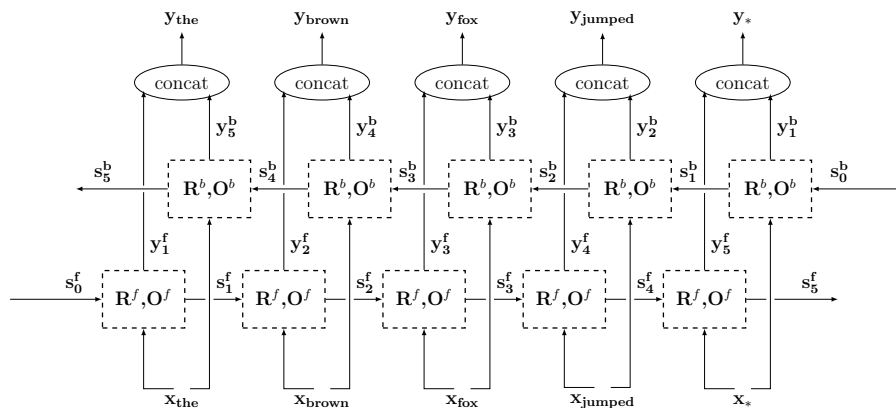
$\mathbf{y_{the}}$ $\mathbf{y_{brown}}$ $\mathbf{y_{fox}}$ $\mathbf{y_{jumped}}$ $\mathbf{y_{*}}$

concat concat concat concat concat

$\mathbf{y_5^b}$ $\mathbf{y_4^b}$ $\mathbf{y_3^b}$ $\mathbf{y_2^b}$ $\mathbf{y_1^b}$

$\mathbf{s_5^b}$ $\mathbf{R}^b,\mathbf{O}^b$ $\mathbf{s_4^b}$ $\mathbf{R}^b,\mathbf{O}^b$ $\mathbf{s_3^b}$ $\mathbf{R}^b,\mathbf{O}^b$ $\mathbf{s_2^b}$ $\mathbf{R}^b,\mathbf{O}^b$ $\mathbf{s_1^b}$ $\mathbf{R}^b,\mathbf{O}^b$ $\mathbf{s_0^b}$

$\mathbf{y_1^f}$ $\mathbf{y_2^f}$ $\mathbf{y_3^f}$ $\mathbf{y_4^f}$ $\mathbf{y_5^f}$

$\mathbf{s_0^f}$ $\mathbf{R}^f,\mathbf{O}^f$ $\mathbf{s_1^f}$ $\mathbf{R}^f,\mathbf{O}^f$ $\mathbf{s_2^f}$ $\mathbf{R}^f,\mathbf{O}^f$ $\mathbf{s_3^f}$ $\mathbf{R}^f,\mathbf{O}^f$ $\mathbf{s_4^f}$ $\mathbf{R}^f,\mathbf{O}^f$ $\mathbf{s_5^f}$

$\mathbf{x_{the}}$ $\mathbf{x_{brown}}$ $\mathbf{x_{fox}}$ $\mathbf{x_{jumped}}$ $\mathbf{x_{*}}$